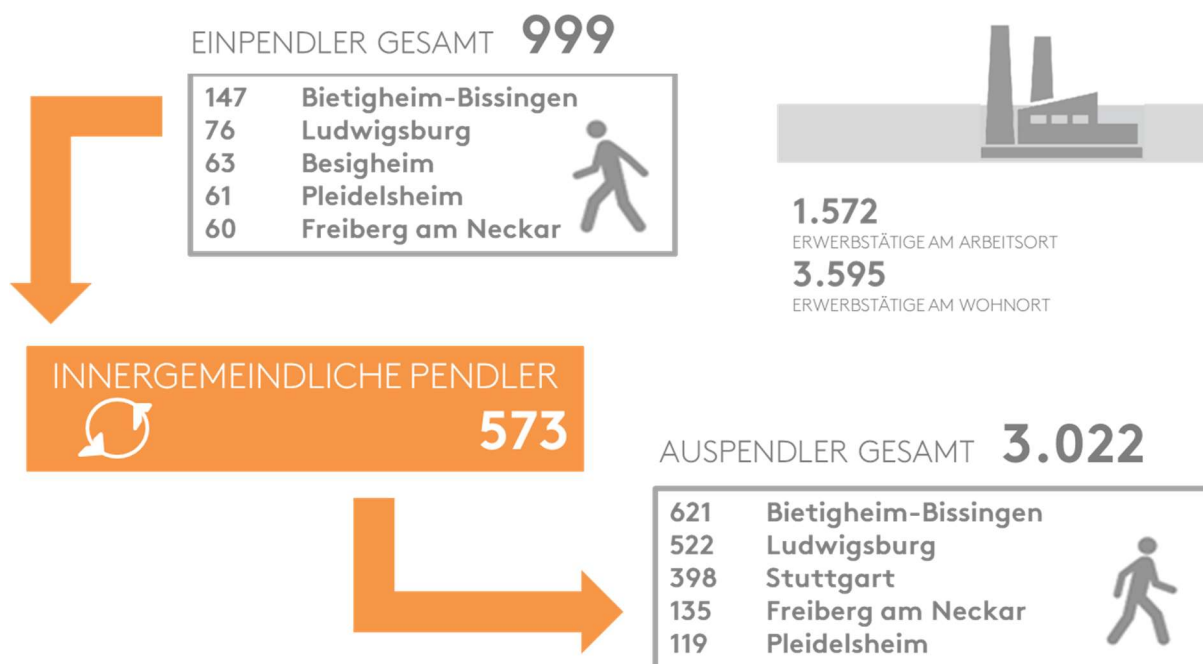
EINPENDLER GESAMT 999

147 Bietigheim-Bissingen
76 Ludwigsburg
63 Besigheim
61 Pleidelsheim
60 Freiberg am Neckar

1.572
ERWERBSTÄTIGE AM ARBEITSORT
3.595
ERWERBSTÄTIGE AM WOHNORT

INNERGEMEINDLICHE PENDLER
573

AUSPENDLER GESAMT 3.022

621 Bietigheim-Bissingen
522 Ludwigsburg
398 Stuttgart
135 Freiberg am Neckar
119 Pleidelsheim